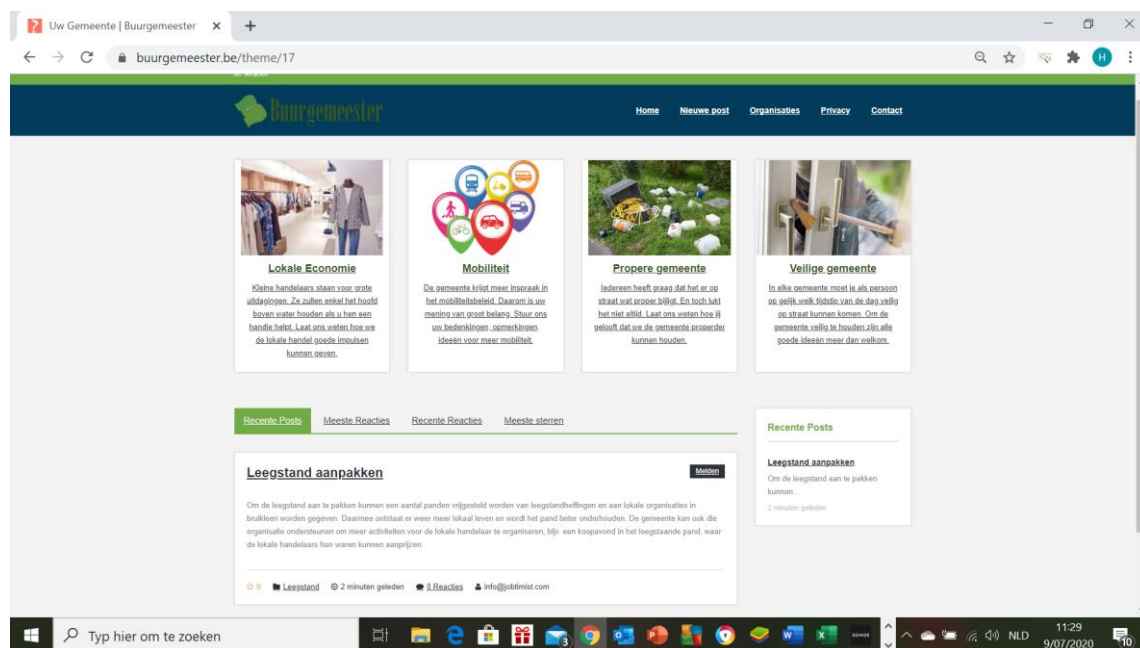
Uw Gemeente | Buurgemeester ×

buurgemeester.be/theme/17

Buurgemeester

Home Nieuwe post Organisaties Privacy Contact

Lokale Economie

Kleine handelaars staan voor grote uitdagingen. Ze zullen enkel het hoofd boven water houden als u hen een handje helpt. Laat ons weten hoe we de lokale handel goede impulsen kunnen geven.

Mobiliteit

De gemeente krijgt meer inspraak in het mobiliteitsbeleid. Daarom is uw mening van groot belang. Stuur ons uw bedenkingen, opmerkingen, ideeën voor meer mobiliteit.

Propere gemeente

Iedereen heeft graag dat het er op straat wat proper bijligt. En toch lukt het niet altijd. Laat ons weten hoe jij gelooft dat we de gemeente properder kunnen houden.

Veilige gemeente

In elke gemeente moet je als persoon op gelijk welk tijdstip van de dag veilig op straat kunnen komen. Om de gemeente veilig te houden zijn alle goede ideeën meer dan welkom.

Recente Posts Meeste Reacties Recente Reacties Meeste sterren

Leegstand aanpakken

Melden

Om de leegstand aan te pakken kunnen een aantal panden vrijgesteld worden van leegstandheffingen en aan lokale organisaties in bruikleen worden gegeven. Daarmee ontstaat er weer meer lokaal leven en wordt het pand beter onderhouden. De gemeente kan ook de organisatie ondersteunen om meer activiteiten voor de lokale handelaar te organiseren, bijv. een koopavond in het leegstaande pand, waar de lokale handelaars hun waren kunnen aanprijzen.

☆ 0 Leegstand 2 minuten geleden 0 Reacties info@jobtimist.com

Recente Posts

Leegstand aanpakken

Om de leegstand aan te pakken kunnen...

2 minuten geleden

Typ hier om te zoeken

NLD 11:29 9/07/2020